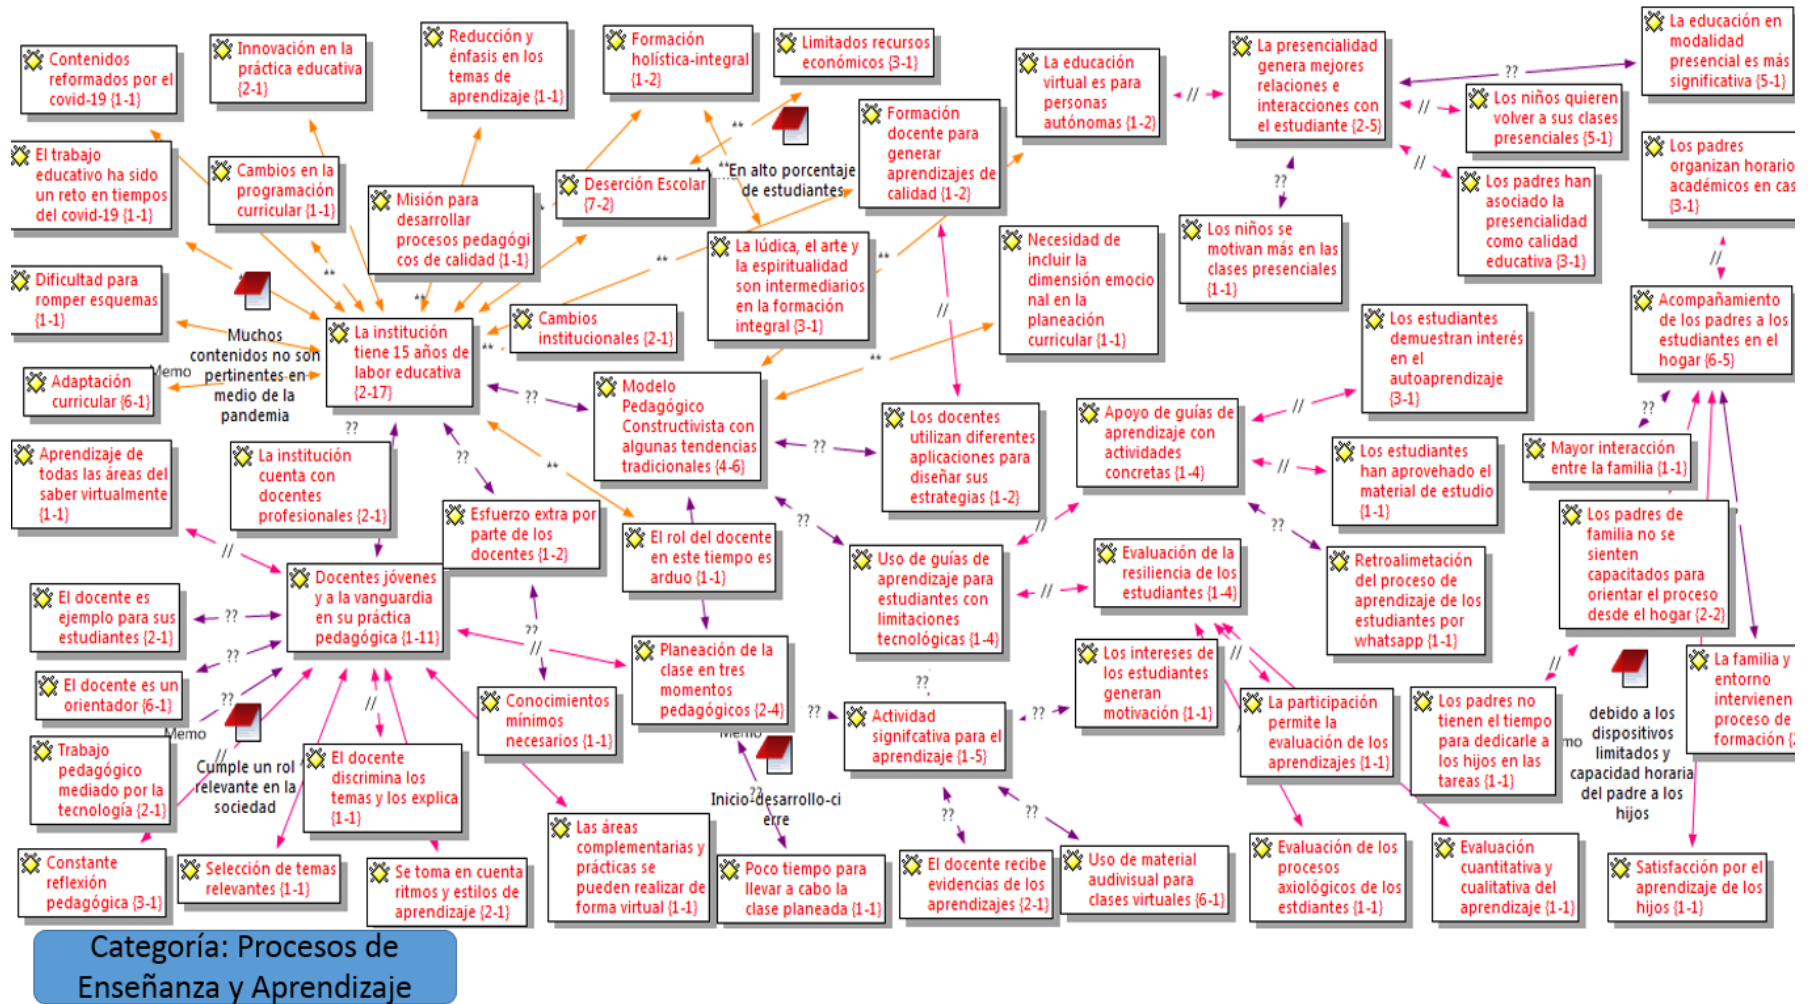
Contenidos reformados por el covid-19 {1-1}

Innovación en la práctica educativa {2-1}

Reducción y énfasis en los temas de aprendizaje {1-1}

Formación holística-integral {1-2}

Limitados recursos económicos {3-1}

La educación virtual es para personas autónomas {1-2}

La presencialidad genera mejores relaciones e interacciones con el estudiante {2-5}

La educación en modalidad presencial es más significativa {5-1}

Los niños quieren volver a sus clases presenciales {5-1}

El trabajo educativo ha sido un reto en tiempos del covid-19 {1-1}

Cambios en la programación curricular {1-1}

Misión para desarrollar procesos pedagógicos de calidad {1-1}

Deserción Escolar {7-2}

En alto porcentaje de estudiantes

Formación docente para generar aprendizajes de calidad {1-2}

Los padres organizan horario académicos en cas {3-1}

Los padres han asociado la presencialidad como calidad educativa {3-1}

Los niños se motivan más en las clases presenciales {1-1}

Dificultad para romper esquemas {1-1}

La lúdica, el arte y la espiritualidad son intermediarios en la formación integral {3-1}

Necesidad de incluir la dimensión emocional en la planeación curricular {1-1}

Muchos contenidos no son pertinentes en medio de la pandemia

Memo

Cambios institucionales {2-1}

La institución tiene 15 años de labor educativa {2-17}

Acompañamiento de los padres a los estudiantes en el hogar {6-5}

Los estudiantes demuestran interés en el autoaprendizaje {3-1}

Adaptación curricular {6-1}

Modelo Pedagógico Constructivista con algunas tendencias tradicionales {4-6}

Los docentes utilizan diferentes aplicaciones para diseñar sus estrategias {1-2}

Apoyo de guías de aprendizaje con actividades concretas {1-4}

Mayor interacción entre la familia {1-1}

Aprendizaje de todas las áreas del saber virtualmente {1-1}

La institución cuenta con docentes profesionales {2-1}

Los estudiantes han aprovechado el material de estudio {1-1}

Esfuerzo extra por parte de los docentes {1-2}

El rol del docente en este tiempo es arduo {1-1}

Los padres de familia no se sienten capacitados para orientar el proceso desde el hogar {2-2}

Uso de guías de aprendizaje para estudiantes con limitaciones tecnológicas {1-4}

Evaluación de la resiliencia de los estudiantes {1-4}

Retroalimentación del proceso de aprendizaje de los estudiantes por whatsapp {1-1}

El docente es ejemplo para sus estudiantes {2-1}

Docentes jóvenes y a la vanguardia en su práctica pedagógica {1-11}

Planeación de la clase en tres momentos pedagógicos {2-4}

Los intereses de los estudiantes generan motivación {1-1}

La familia y entorno intervienen proceso de formación {

El docente es un orientador {6-1}

Conocimientos mínimos necesarios {1-1}

Actividad signficativa para el aprendizaje {1-5}

La participación permite la evaluación de los aprendizajes {1-1}

Los padres no tienen el tiempo para dedicarle a los hijos en las tareas {1-1}

debido a los dispositivos limitados y capacidad horaria del padre a los hijos

Trabajo pedagógico mediado por la tecnología {2-1}

Cumple un rol relevante en la sociedad

El docente discrimina los temas y los explica {1-1}

Inicio-desarrollo-cierre

Memo

Constante reflexión pedagógica {3-1}

Selección de temas relevantes {1-1}

Se toma en cuenta ritmos y estilos de aprendizaje {2-1}

Las áreas complementarias y prácticas se pueden realizar de forma virtual {1-1}

Poco tiempo para llevar a cabo la clase planeada {1-1}

El docente recibe evidencias de los aprendizajes {2-1}

Uso de material audivisual para clases virtuales {6-1}

Evaluación de los procesos axiológicos de los estdiantes {1-1}

Evaluación cuantitativa y cualitativa del aprendizaje {1-1}

Satisfacción por el aprendizaje de los hijos {1-1}

Categoría: Procesos de Enseñanza y Aprendizaje